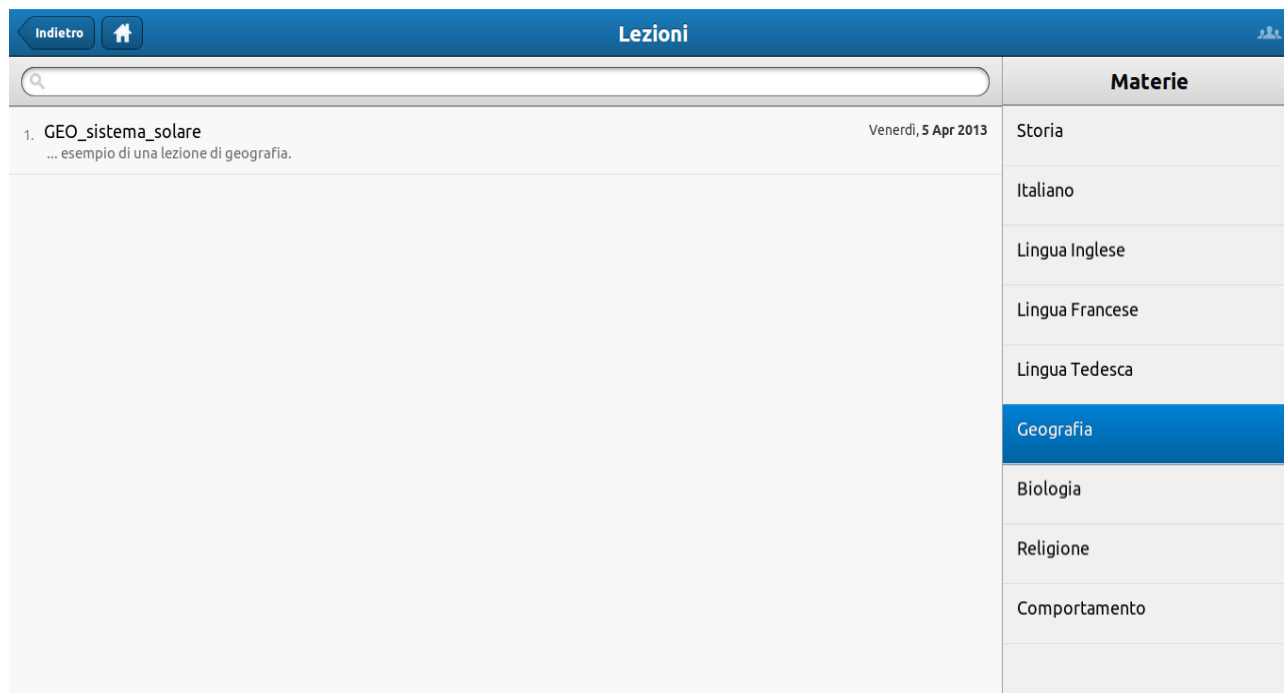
Indietro

Lezioni

1. GEO_sistema_solare
... esempio di una lezione di geografia.

Venerdì, 5 Apr 2013

Materie

Storia

Italiano

Lingua Inglese

Lingua Francese

Lingua Tedesca

Geografia

Biologia

Religione

Comportamento